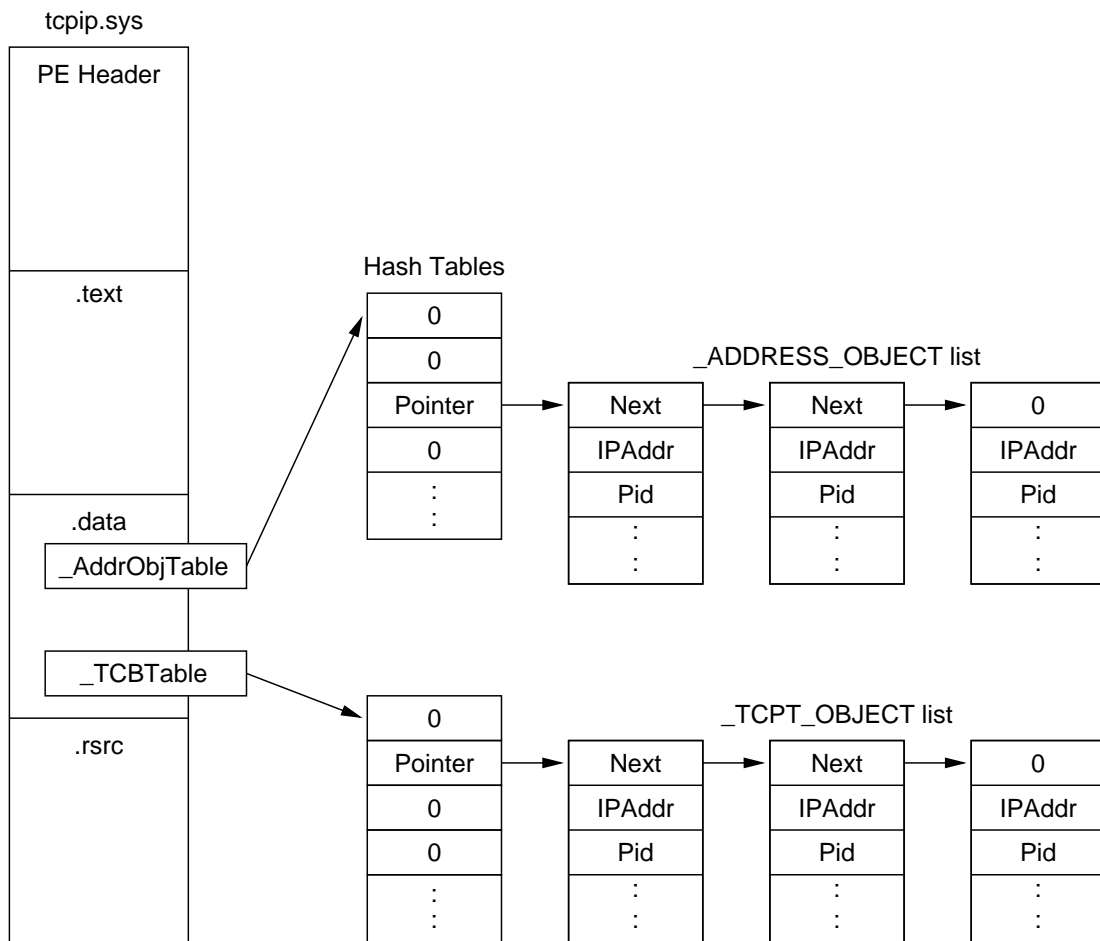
tcpip.sys

PE Header

.text

.data

_AddrObjTable

_TCBTable

.rsrc

Hash Tables

0
0
Pointer
0
⋮

_ADDRESS_OBJECT list

Next
IPAddr
Pid
⋮

Next
IPAddr
Pid
⋮

0
IPAddr
Pid
⋮

0
Pointer
0
0
⋮

_TCPT_OBJECT list

Next
IPAddr
Pid
⋮

Next
IPAddr
Pid
⋮

0
IPAddr
Pid
⋮